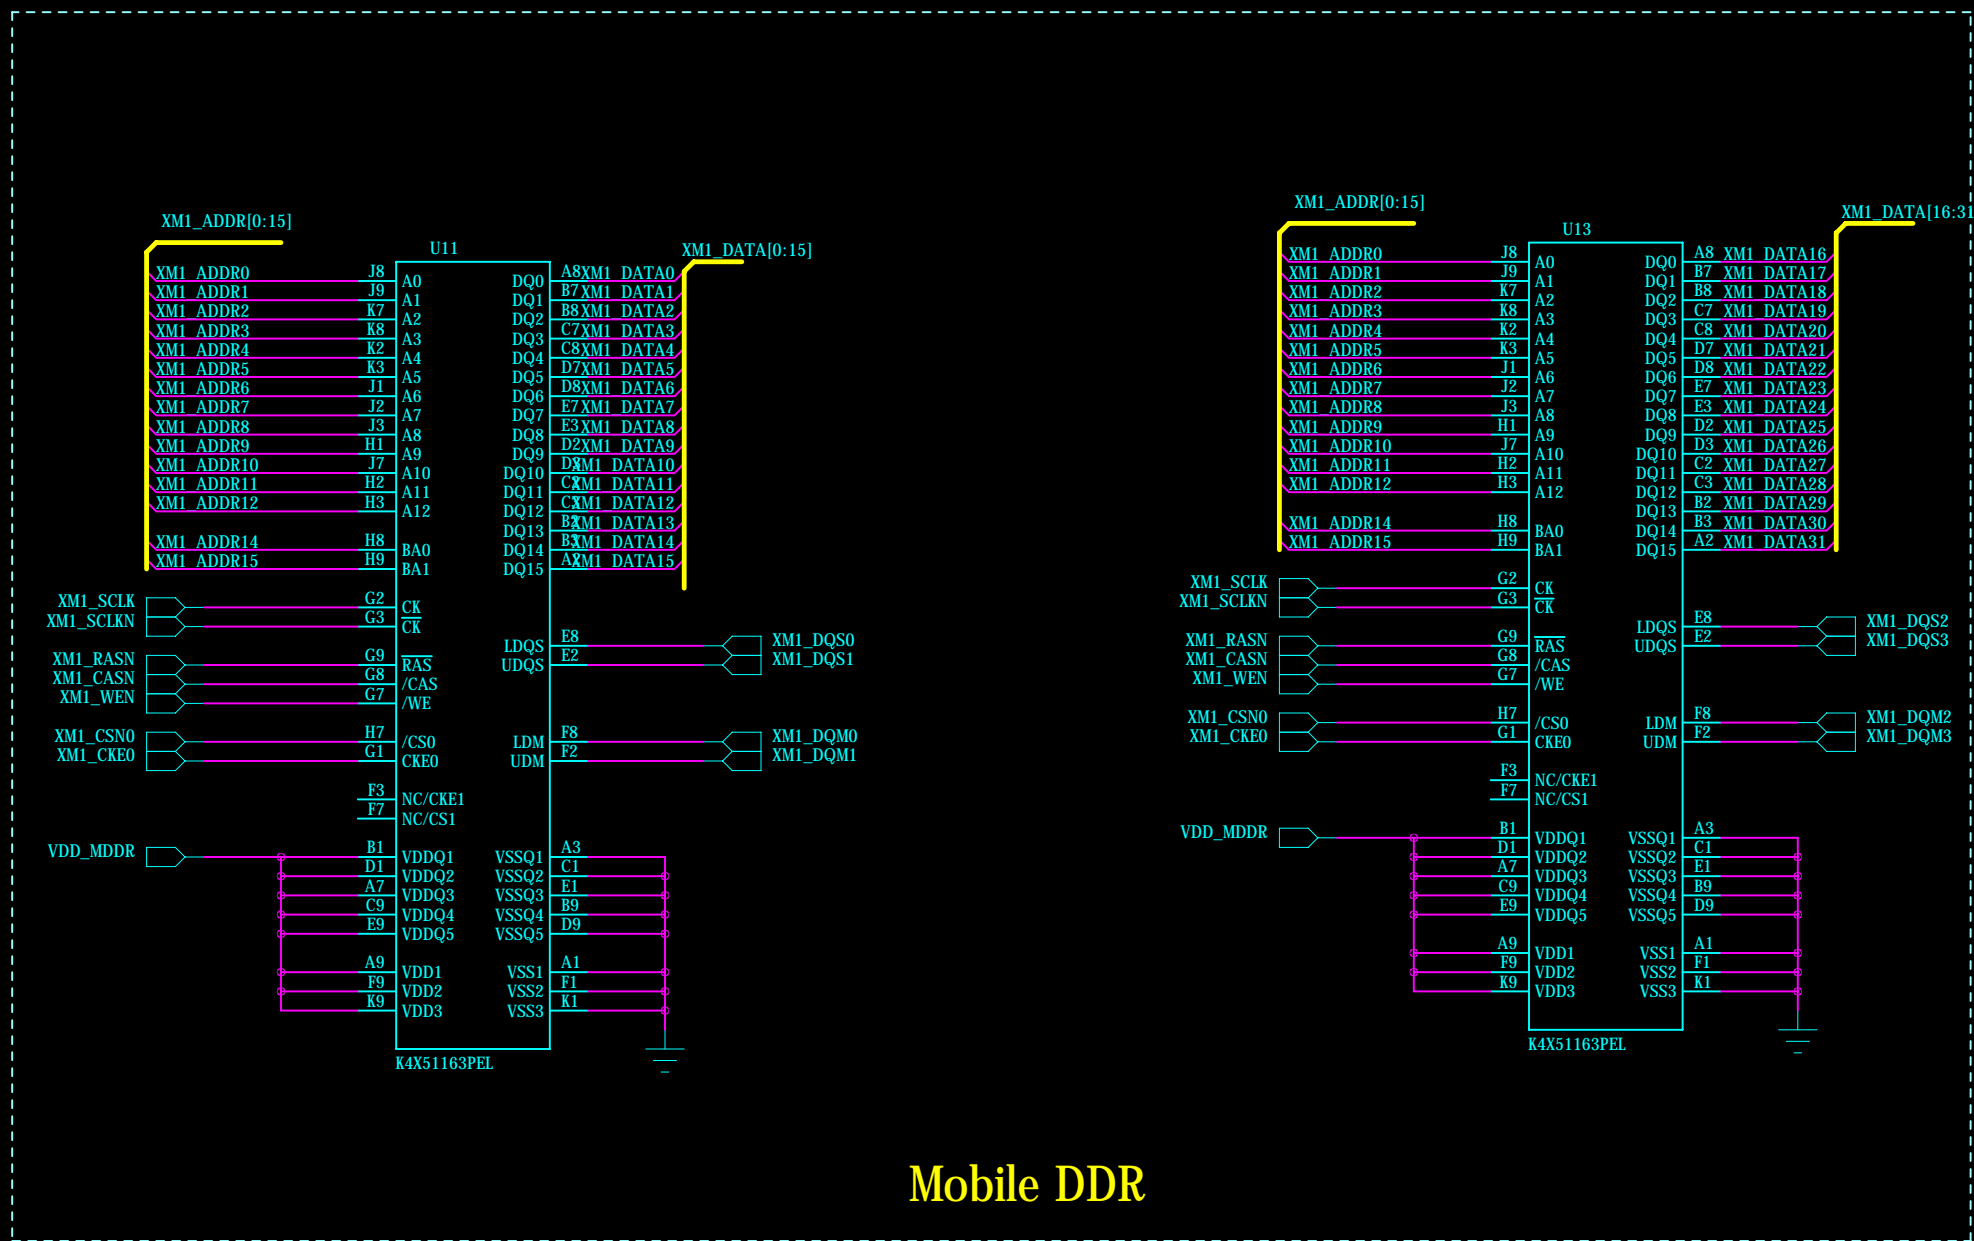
XM1_ADDR[0:15]

U11

XM1_DATA[0:15]

XM1_ADDR0 J8 A0
XM1_ADDR1 J9 A1
XM1_ADDR2 K7 A2
XM1_ADDR3 K8 A3
XM1_ADDR4 K2 A4
XM1_ADDR5 K3 A5
XM1_ADDR6 J1 A6
XM1_ADDR7 J2 A7
XM1_ADDR8 J3 A8
XM1_ADDR9 H1 A9
XM1_ADDR10 J7 A10
XM1_ADDR11 H2 A11
XM1_ADDR12 H3 A12
XM1_ADDR14 H8 BA0
XM1_ADDR15 H9 BA1

DQ0 A8 XM1_DATA0
DQ1 B7 XM1_DATA1
DQ2 B8 XM1_DATA2
DQ3 C7 XM1_DATA3
DQ4 C8 XM1_DATA4
DQ5 D7 XM1_DATA5
DQ6 D8 XM1_DATA6
DQ7 E7 XM1_DATA7
DQ8 E3 XM1_DATA8
DQ9 D2 XM1_DATA9
DQ10 D3 XM1_DATA10
DQ11 C2 XM1_DATA11
DQ12 C3 XM1_DATA12
DQ13 B2 XM1_DATA13
DQ14 B3 XM1_DATA14
DQ15 A2 XM1_DATA15

XM1_SCLK G2 CK
XM1_SCLKN G3 CK
XM1_RASN G9 RAS
XM1_CASN G8 /CAS
XM1_WEN G7 /WE
XM1_CSN0 H7 /CS0
XM1_CKE0 G1 CKE0
F3 NC/CKE1
F7 NC/CS1

LDQS E8 XM1_DQS0
UDQS E2 XM1_DQS1
LDM F8 XM1_DQM0
UDM F2 XM1_DQM1

VDD_MDDR
B1 VDDQ1
D1 VDDQ2
A7 VDDQ3
C9 VDDQ4
E9 VDDQ5
A9 VDD1
F9 VDD2
K9 VDD3

VSSQ1 A3
VSSQ2 C1
VSSQ3 E1
VSSQ4 B9
VSSQ5 D9
VSS1 A1
VSS2 F1
VSS3 K1

K4X51163PEL

XM1_ADDR[0:15]

U13

XM1_DATA[16:31]

XM1_ADDR0 J8 A0
XM1_ADDR1 J9 A1
XM1_ADDR2 K7 A2
XM1_ADDR3 K8 A3
XM1_ADDR4 K2 A4
XM1_ADDR5 K3 A5
XM1_ADDR6 J1 A6
XM1_ADDR7 J2 A7
XM1_ADDR8 J3 A8
XM1_ADDR9 H1 A9
XM1_ADDR10 J7 A10
XM1_ADDR11 H2 A11
XM1_ADDR12 H3 A12
XM1_ADDR14 H8 BA0
XM1_ADDR15 H9 BA1

DQ0 A8 XM1_DATA16
DQ1 B7 XM1_DATA17
DQ2 B8 XM1_DATA18
DQ3 C7 XM1_DATA19
DQ4 C8 XM1_DATA20
DQ5 D7 XM1_DATA21
DQ6 D8 XM1_DATA22
DQ7 E7 XM1_DATA23
DQ8 E3 XM1_DATA24
DQ9 D2 XM1_DATA25
DQ10 D3 XM1_DATA26
DQ11 C2 XM1_DATA27
DQ12 C3 XM1_DATA28
DQ13 B2 XM1_DATA29
DQ14 B3 XM1_DATA30
DQ15 A2 XM1_DATA31

XM1_SCLK G2 CK
XM1_SCLKN G3 CK
XM1_RASN G9 RAS
XM1_CASN G8 /CAS
XM1_WEN G7 /WE
XM1_CSN0 H7 /CS0
XM1_CKE0 G1 CKE0
F3 NC/CKE1
F7 NC/CS1

LDQS E8 XM1_DQS2
UDQS E2 XM1_DQS3
LDM F8 XM1_DQM2
UDM F2 XM1_DQM3

VDD_MDDR
B1 VDDQ1
D1 VDDQ2
A7 VDDQ3
C9 VDDQ4
E9 VDDQ5
A9 VDD1
F9 VDD2
K9 VDD3

VSSQ1 A3
VSSQ2 C1
VSSQ3 E1
VSSQ4 B9
VSSQ5 D9
VSS1 A1
VSS2 F1
VSS3 K1

K4X51163PEL

Mobile DDR